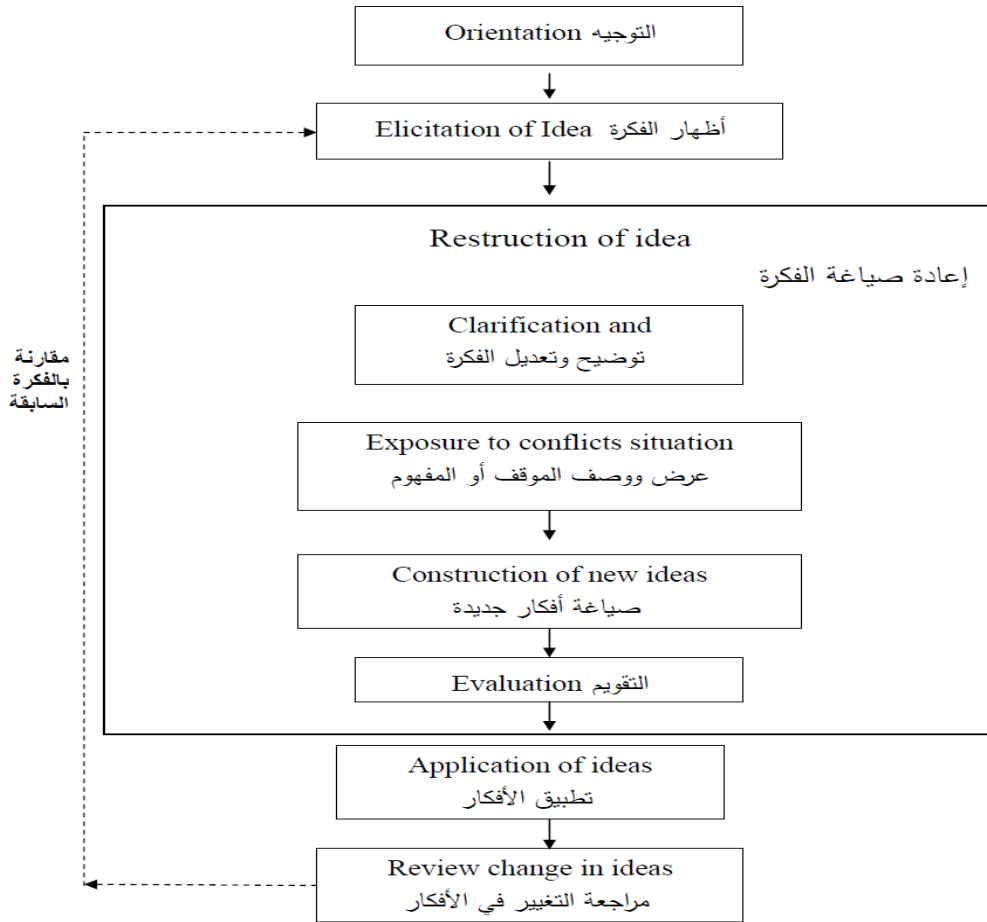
Orientation التوجيه

Elicitation of Idea أظهار الفكرة

Restruction of idea

إعادة صياغة الفكرة

Clarification and
توضيح وتعديل الفكرة

Exposure to conflicts situation
عرض ووصف الموقف أو المفهوم

Construction of new ideas
صياغة أفكار جديدة

Evaluation التقويم

Application of ideas
تطبيق الأفكار

Review change in ideas
مراجعة التغيير في الأفكار

مقارنة بالفكرة السابقة